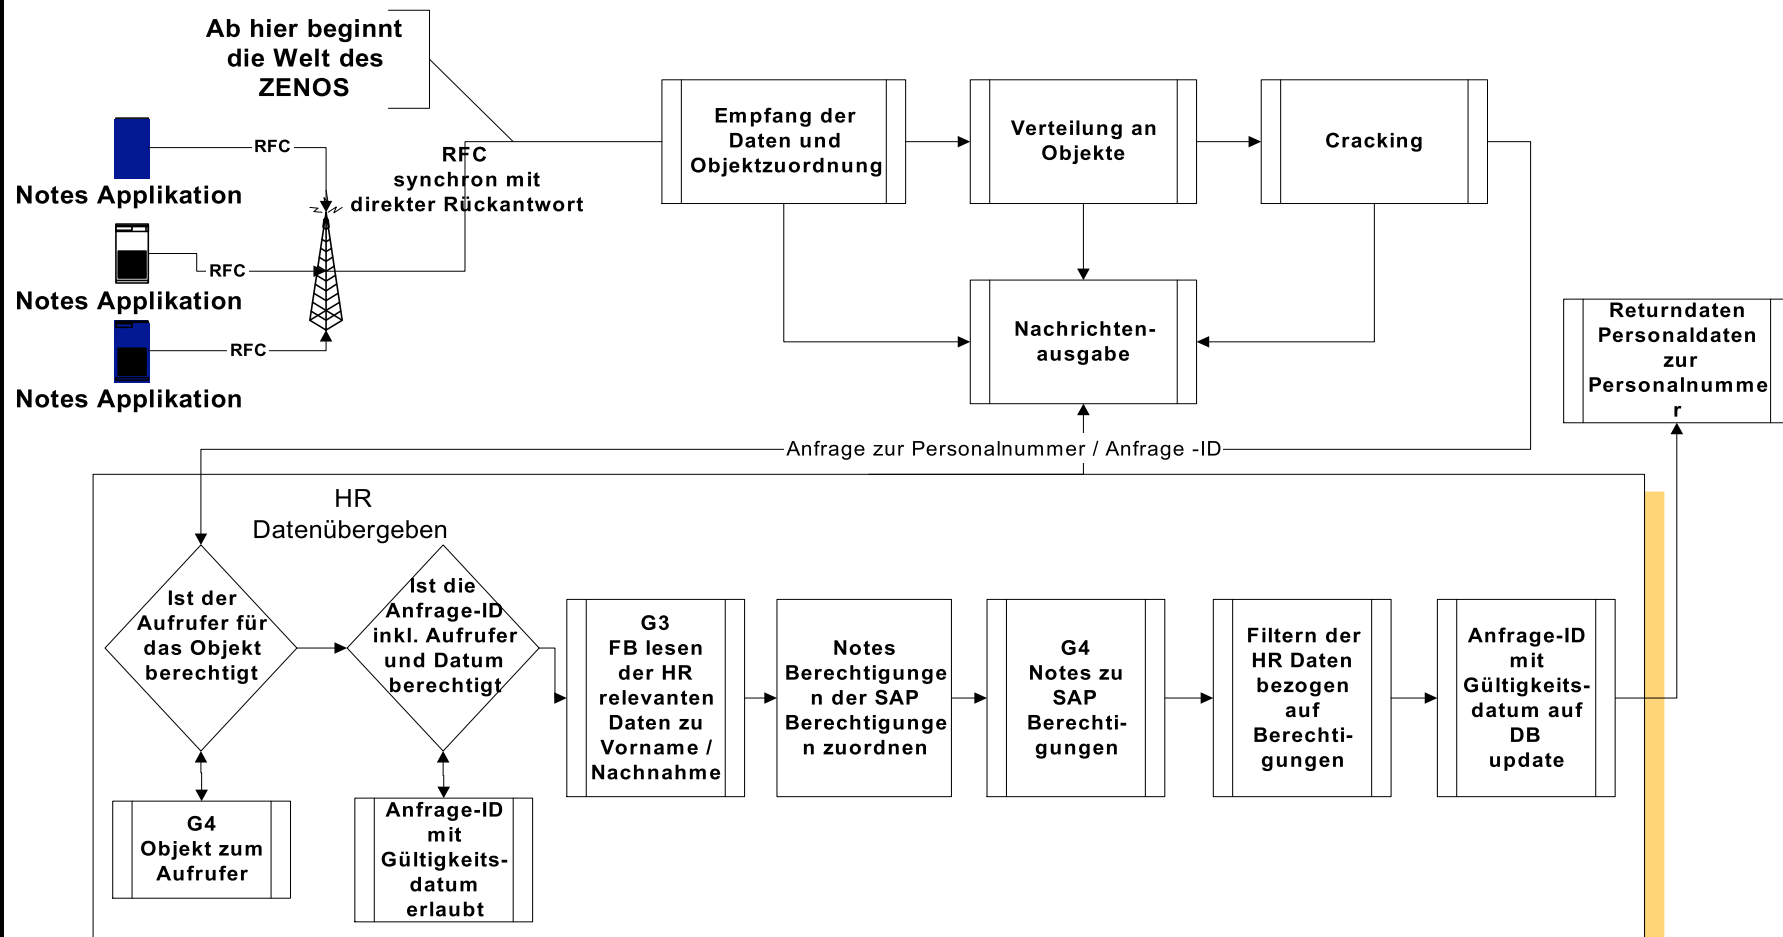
Ab hier beginnt die Welt des ZENOS

RFC

Notes Applikation

RFC

Notes Applikation

RFC

Notes Applikation

RFC synchron mit direkter Rückantwort

Empfang der Daten und Objektzuordnung

Verteilung an Objekte

Cracking

Nachrichten-ausgabe

Returndaten Personaldaten zur Personalnummer

Anfrage zur Personalnummer / Anfrage -ID

HR Datenübergeben

Ist der Aufrufer für das Objekt berechtigt

Ist die Anfrage-ID inkl. Aufrufer und Datum berechtigt

G3 FB lesen der HR relevanten Daten zu Vorname / Nachnahme

Notes Berechtigungen der SAP Berechtigungen zuordnen

G4 Notes zu SAP Berechtigungen

Filtern der HR Daten bezogen auf Berechtigungen

Anfrage-ID mit Gültigkeits-datum auf DB update

G4 Objekt zum Aufrufer

Anfrage-ID mit Gültigkeits-datum erlaubt